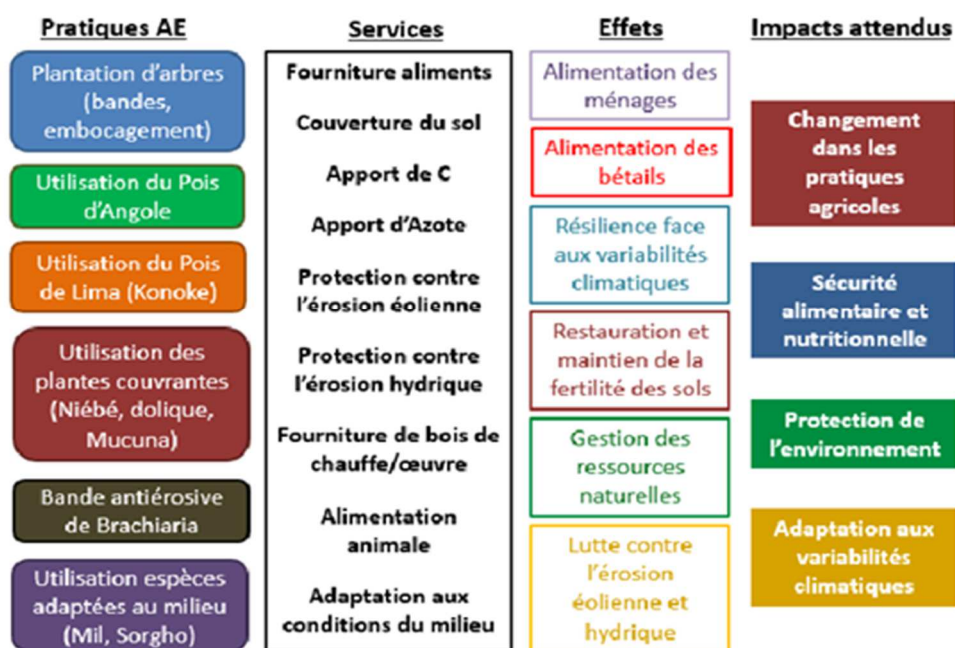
Pratiques AE

Plantation d'arbres (bandes, embocagement)

Utilisation du Pois d'Angole

Utilisation du Pois de Lima (Konoke)

Utilisation des plantes couvrantes (Niébé, dolique, Mucuna)

Bande antiérosive de Brachiaria

Utilisation espèces adaptées au milieu (Mil, Sorgho)

Services

Fourniture aliments

Couverture du sol

Apport de C

Apport d'Azote

Protection contre l'érosion éolienne

Protection contre l'érosion hydrique

Fourniture de bois de chauffe/œuvre

Alimentation animale

Adaptation aux conditions du milieu

Effets

Alimentation des ménages

Alimentation des bétails

Résilience face aux variabilités climatiques

Restauration et maintien de la fertilité des sols

Gestion des ressources naturelles

Lutte contre l'érosion éolienne et hydrique

Impacts attendus

Changement dans les pratiques agricoles

Sécurité alimentaire et nutritionnelle

Protection de l'environnement

Adaptation aux variabilités climatiques